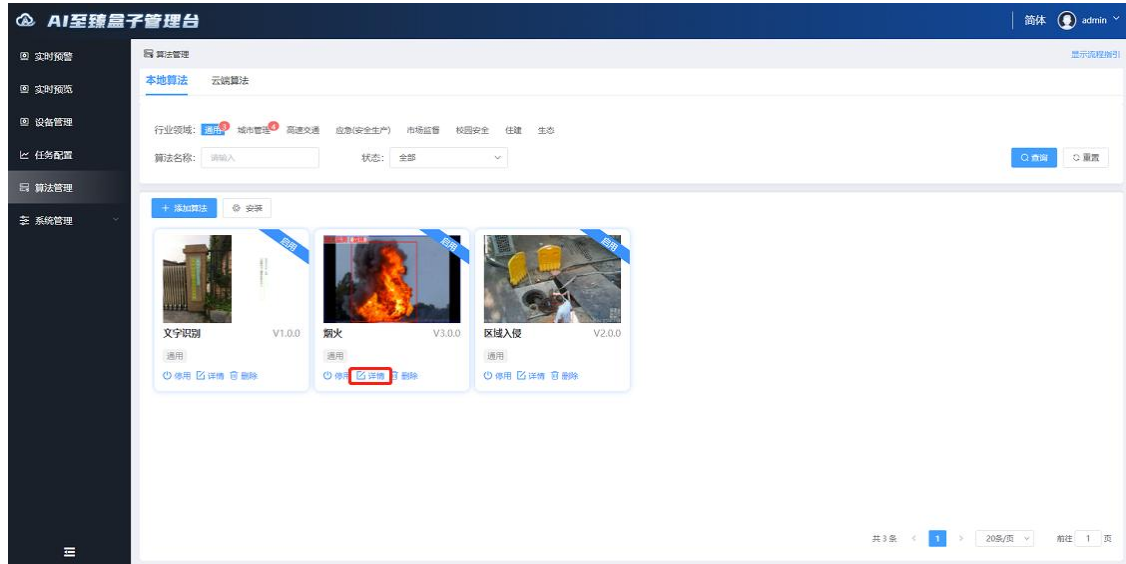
AI至臻盒子管理台

简体 admin

实时预警
实时预览
设备管理
任务配置
算法管理
系统管理

算法管理

显示流程指引

本地算法 云端算法

行业领域: 通用 3 城市管理 4 高速交通 应急(安全生产) 市场监督 校园安全 住建 生态

算法名称: 请输入

状态: 全部

查询 重置

+ 添加算法 安装

启用
文字识别 V1.0.0
通用
停用 详情 删除

启用
烟火 V3.0.0
通用
停用 详情 删除

启用
区域入侵 V2.0.0
通用
停用 详情 删除

共 3 条 < 1 > 20条/页 前往 1 页